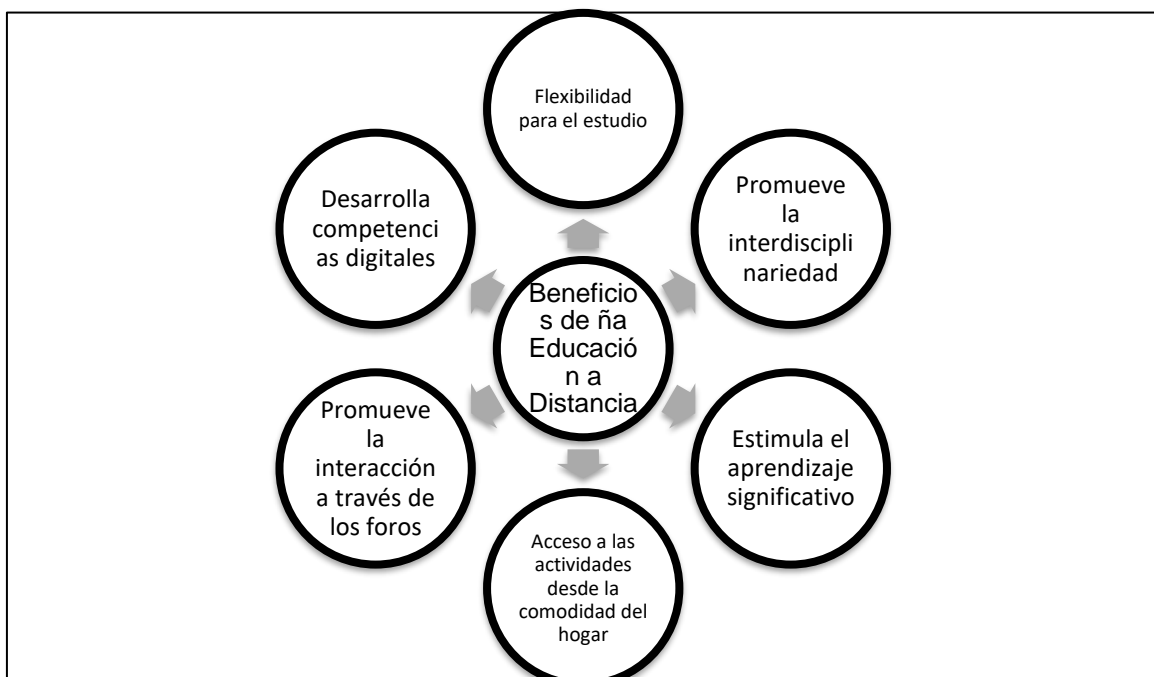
Beneficios de ña Educación a Distancia

Flexibilidad para el estudio

Promueve la interdisciplinariedad

Estimula el aprendizaje significativo

Acceso a las actividades desde la comodidad del hogar

Promueve la interacción a través de los foros

Desarrolla competencias digitales